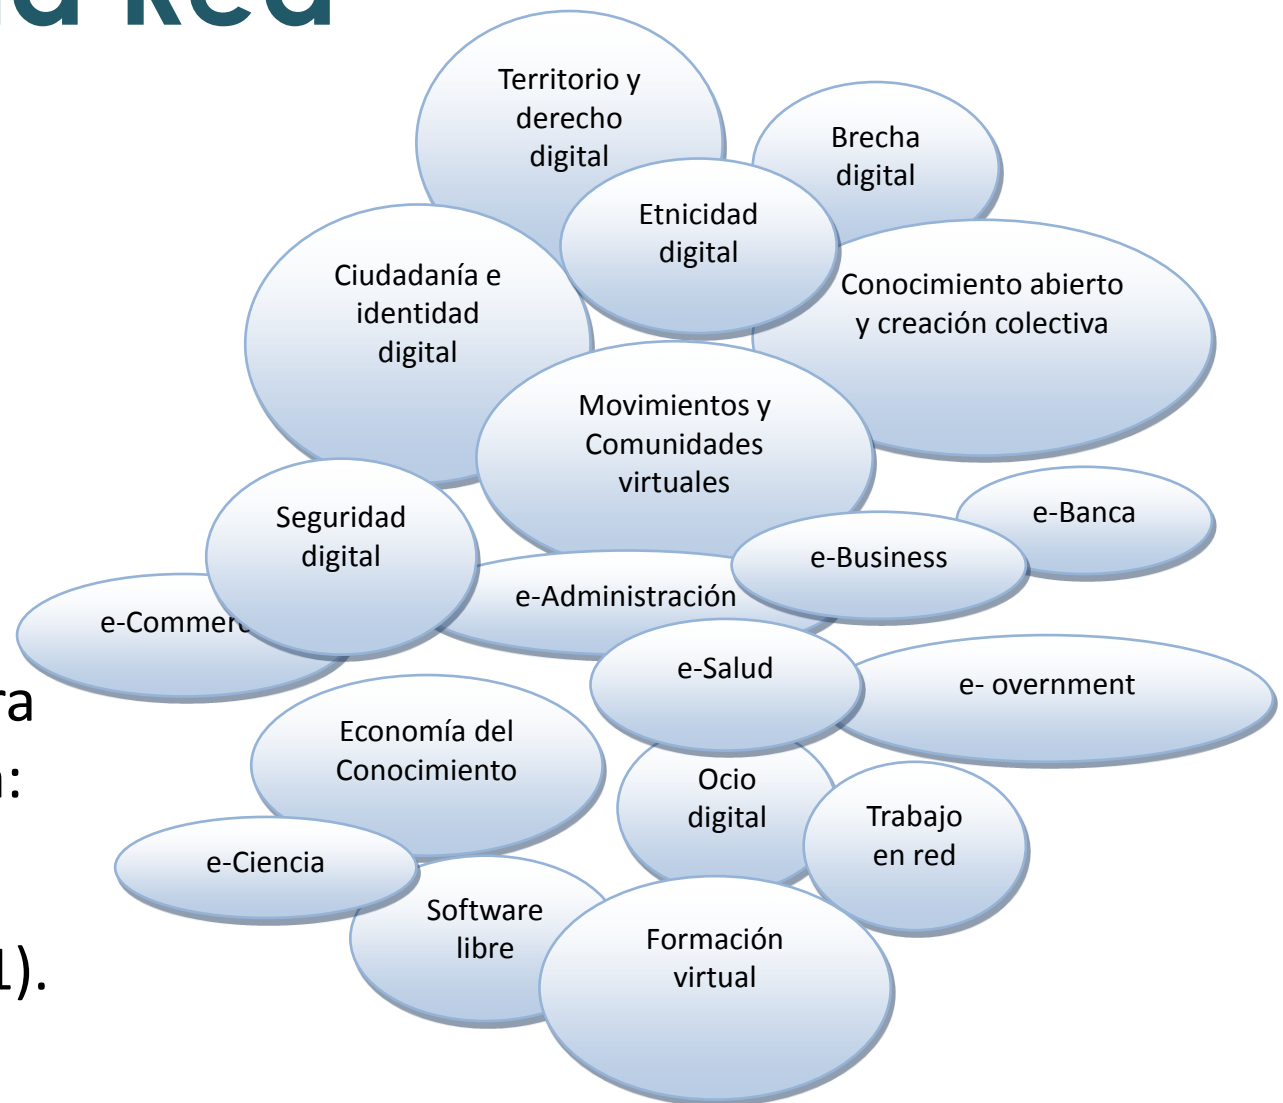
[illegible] Red

Territorio y derecho digital

Brecha digital

Etnicidad digital

Ciudadanía e identidad digital

Conocimiento abierto y creación colectiva

Movimientos y Comunidades virtuales

e-Banca

Seguridad digital

e-Business

e-Administración

e-Commer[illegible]

e-Salud

e- overnment

ra

Economía del Conocimiento

:

Ocio digital

Trabajo en red

e-Ciencia

Software libre

Formación virtual

1).